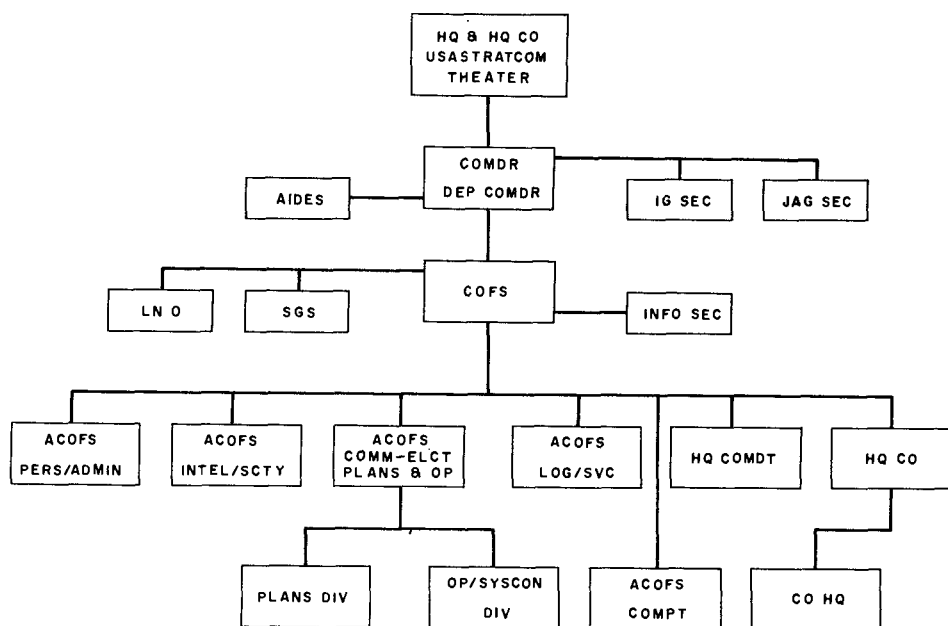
HQ & HQ CO
USASTRATCOM
THEATER

COMDR
DEP COMDR

AIDES

IG SEC

JAG SEC

COFS

LN O

SGS

INFO SEC

ACOFS
PERS/ADMIN

ACOFS
INTEL/SCTY

ACOFS
COMM-ELCT
PLANS & OP

ACOFS
LOG/SVC

HQ COMDT

HQ CO

PLANS DIV

OP/SYSCON
DIV

ACOFS
COMPT

CO HQ